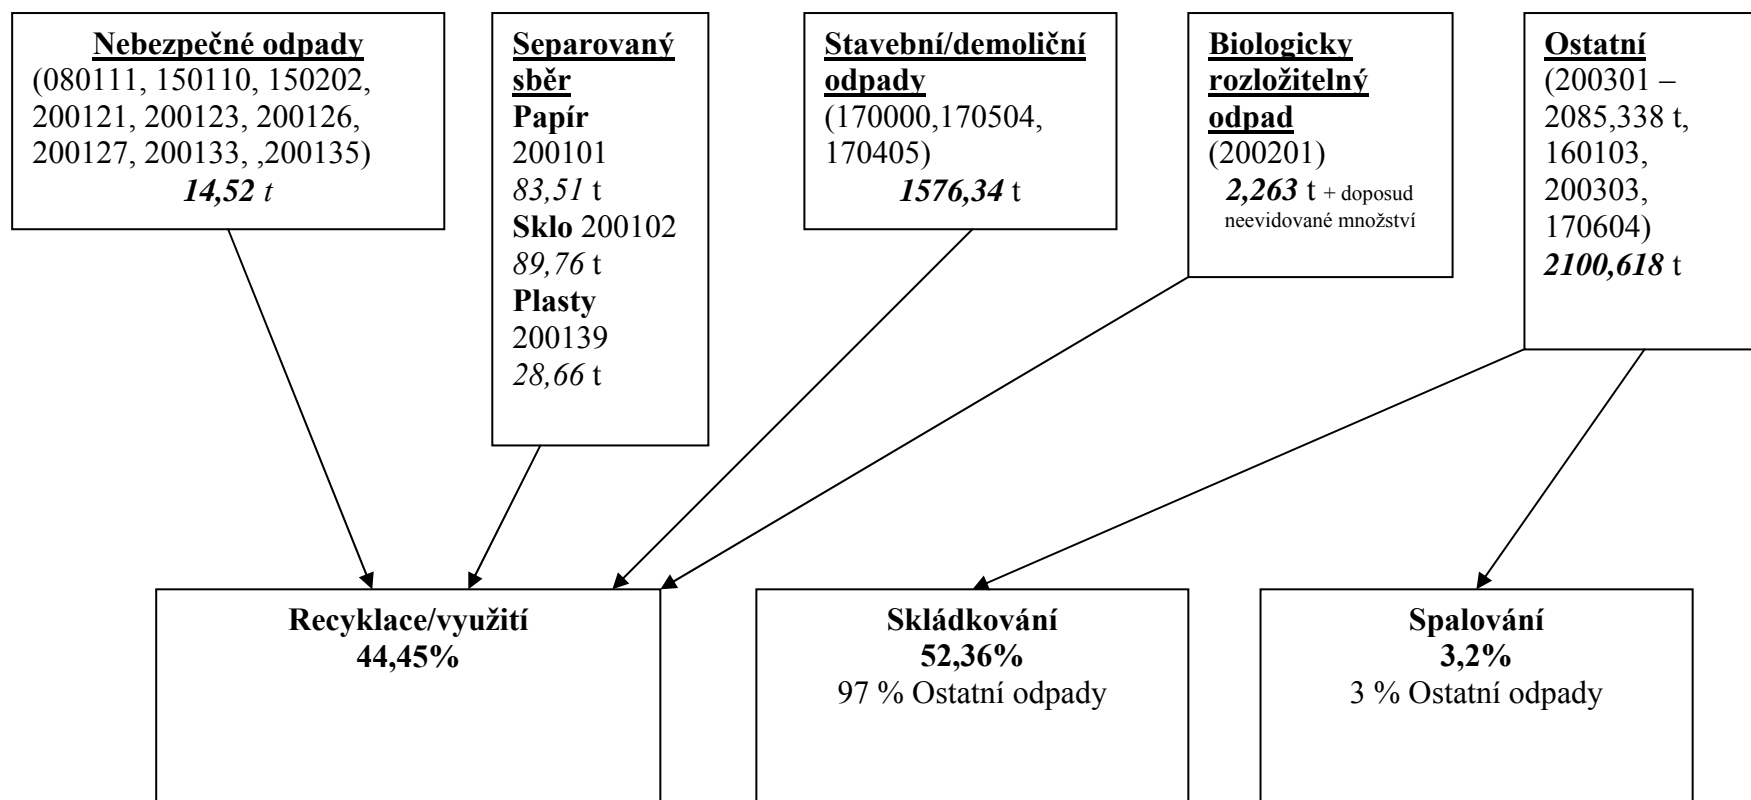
Nebezpečné odpady
(080111, 150110, 150202, 200121, 200123, 200126, 200127, 200133, ,200135)
14,52 t

Separovaný sběr
Papír 200101
83,51 t
Sklo 200102
89,76 t
Plasty 200139
28,66 t

Stavební/demoliční odpady
(170000,170504, 170405)
1576,34 t

Biologicky rozložitelný odpad
(200201)
2,263 t + doposud neevidované množství

Ostatní
(200301 – 2085,338 t, 160103, 200303, 170604)
2100,618 t

Recyklace/využití
44,45%

Skládkování
52,36%
97 % Ostatní odpady

Spalování
3,2%
3 % Ostatní odpady